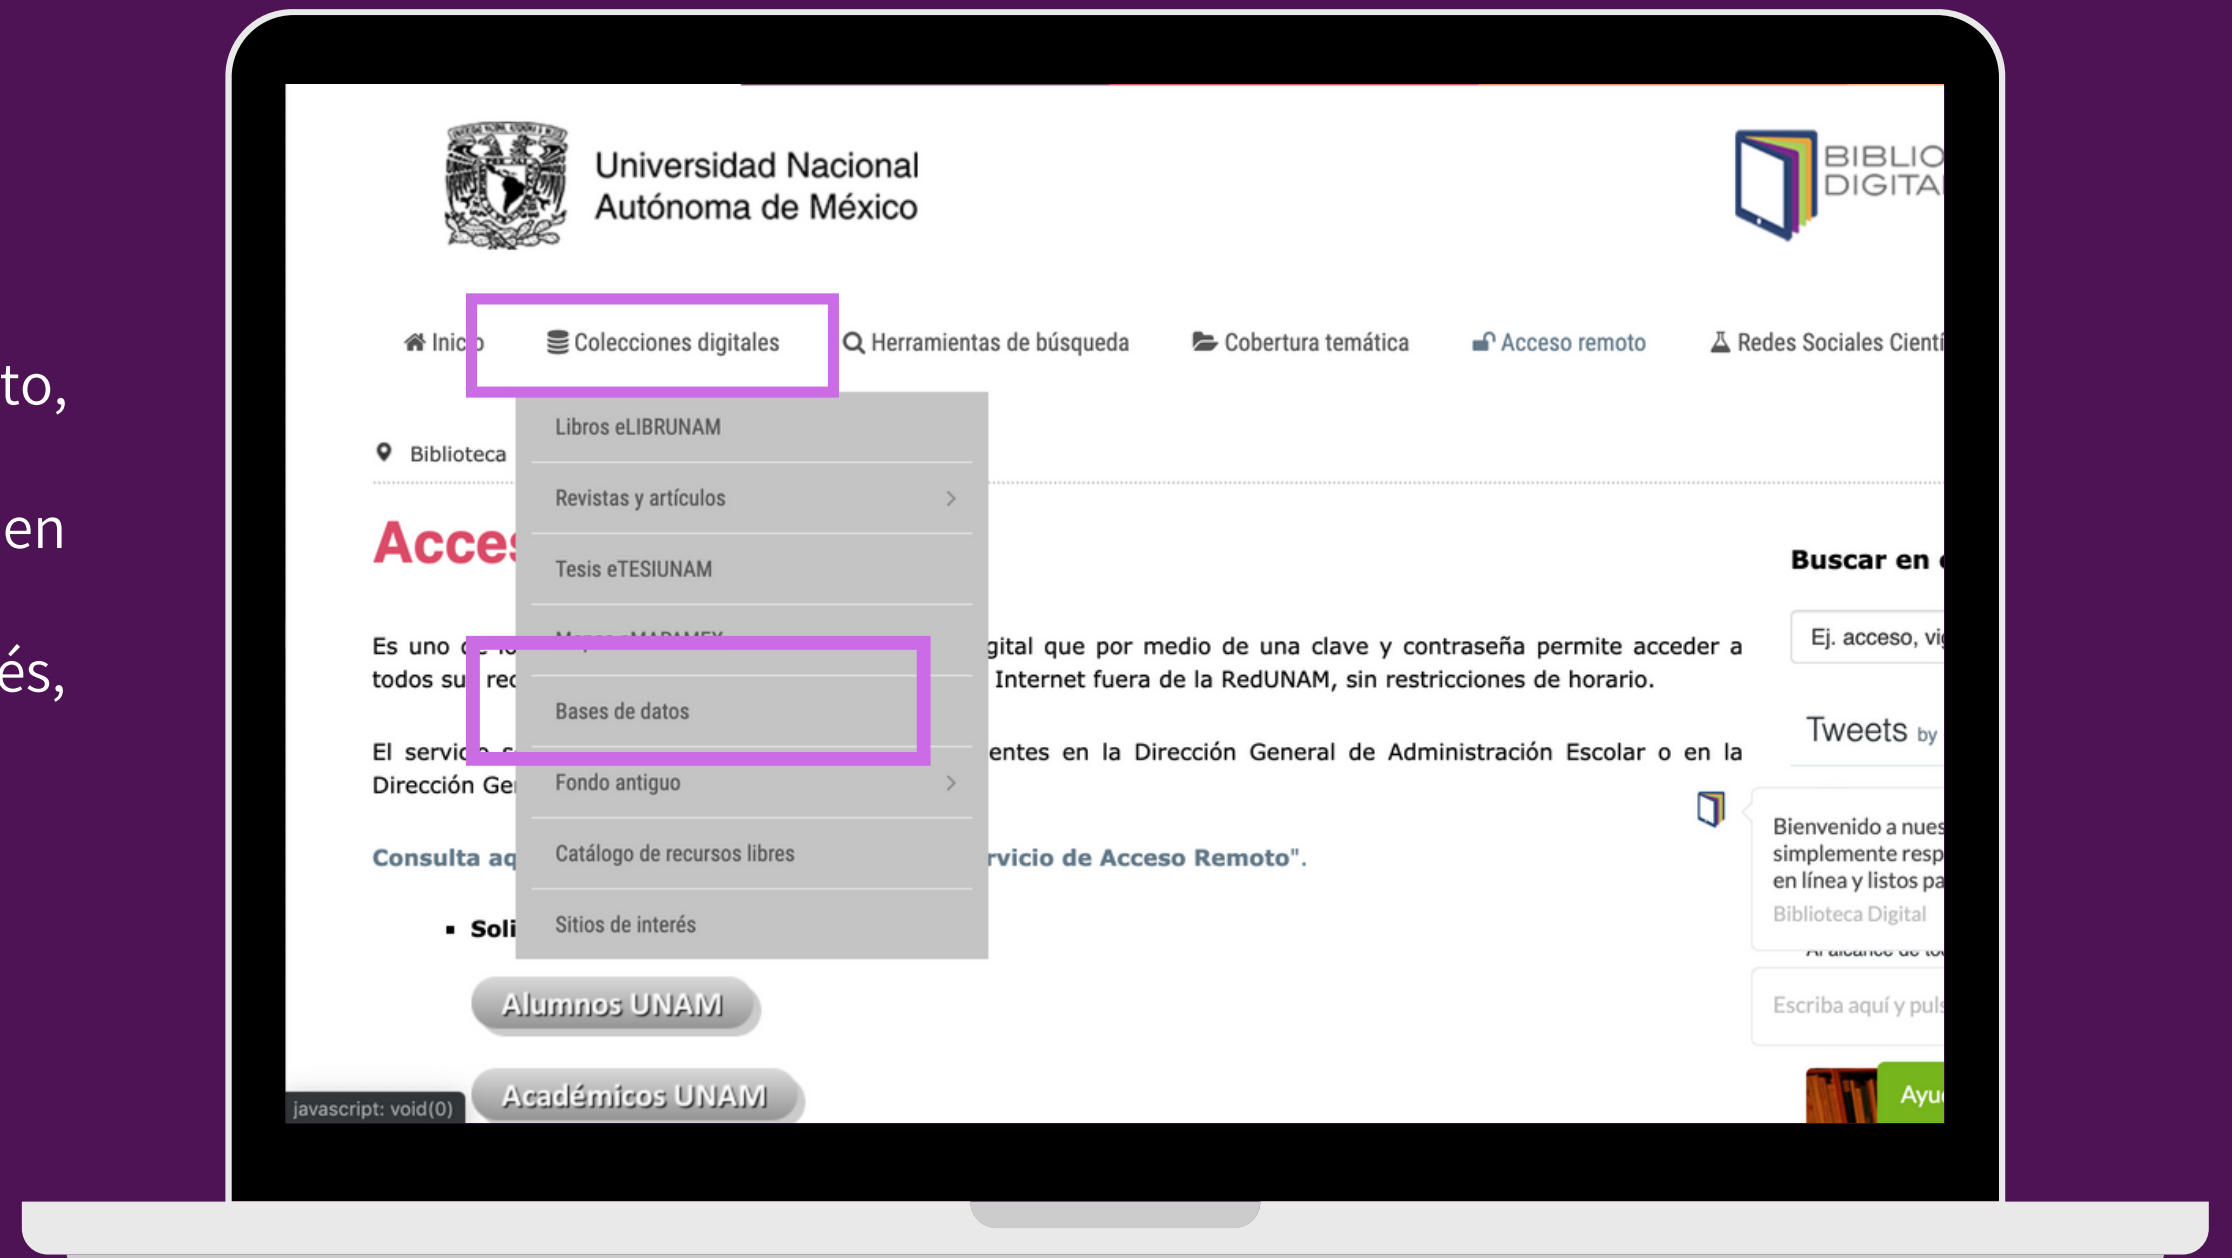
to,

en

és,

Universidad Nacional Autónoma de México

BIBLIO DIGITA

Inicio Colecciones digitales Herramientas de búsqueda Cobertura temática Acceso remoto Redes Sociales Cientí

Libros eLIBRUNAM
Revistas y artículos
Tesis eTESIUNAM
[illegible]
Bases de datos
Fondo antiguo
Catálogo de recursos libres
Sitios de interés

Biblioteca

Acce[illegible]

Es uno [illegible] gital que por medio de una clave y contraseña permite acceder a todos su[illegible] rec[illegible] Internet fuera de la RedUNAM, sin restricciones de horario.

El servic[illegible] entes en la Dirección General de Administración Escolar o en la Dirección Ge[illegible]

Consulta aq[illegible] rvicio de Acceso Remoto".

- Soli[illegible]

Alumnos UNAM

Académicos UNAM

javascript: void(0)

Buscar en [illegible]

Ej. acceso, vi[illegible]

Tweets by

Bienvenido a nues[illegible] simplemente resp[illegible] en línea y listos pa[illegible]
Biblioteca Digital

Escriba aquí y puls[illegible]

Ayu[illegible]